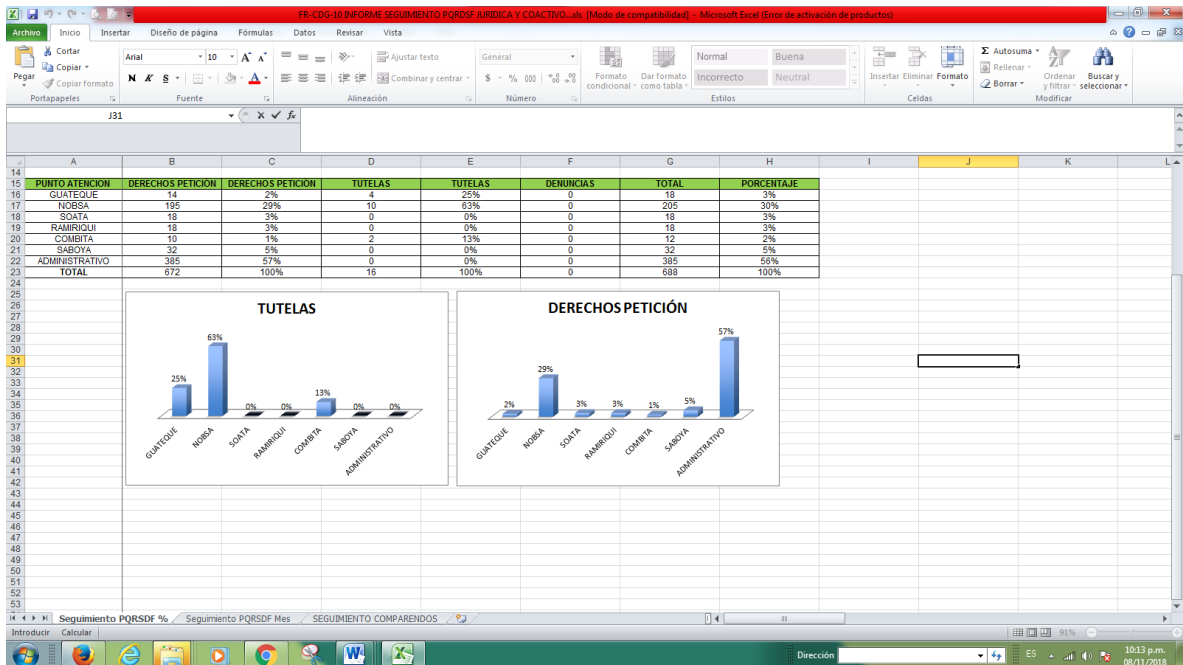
FR-CDG-10 INFORME SEGUIMIENTO PQRSDF JURIDICA Y COACTIVO...xls [Modo de compatibilidad] - Microsoft Excel (Error de activación de productos)

Archivo Inicio Insertar Diseño de página Fórmulas Datos Revisar Vista

Cortar Copiar Pegar Copiar formato Portapapeles
Arial 10 N K S Fuente
Ajustar texto Combinar y centrar Alineación
General $ % 000 Número
Formato condicional Dar formato como tabla Normal Buena Incorrecto Neutral Estilos
Insertar Eliminar Formato Celdas
Autosuma Rellenar Borrar Ordenar y filtrar Buscar y seleccionar Modificar

J31 $f_x$

| PUNTO ATENCION | DERECHOS PETICION | DERECHOS PETICION | TUTELAS | TUTELAS | DENUNCIAS | TOTAL | PORCENTAJE |
|---|---|---|---|---|---|---|---|
| GUATEQUE | 14 | 2% | 4 | 25% | 0 | 18 | 3% |
| NOBSA | 195 | 29% | 10 | 63% | 0 | 205 | 30% |
| SOATA | 18 | 3% | 0 | 0% | 0 | 18 | 3% |
| RAMIRIQUI | 18 | 3% | 0 | 0% | 0 | 18 | 3% |
| COMBITA | 10 | 1% | 2 | 13% | 0 | 12 | 2% |
| SABOYA | 32 | 5% | 0 | 0% | 0 | 32 | 5% |
| ADMINISTRATIVO | 385 | 57% | 0 | 0% | 0 | 385 | 56% |
| TOTAL | 672 | 100% | 16 | 100% | 0 | 688 | 100% |

TUTELAS
25% 63% 0% 0% 13% 0% 0%
GUATEQUE NOBSA SOATA RAMIRIQUI COMBITA SABOYA ADMINISTRATIVO

DERECHOS PETICIÓN
2% 29% 3% 3% 1% 5% 57%
GUATEQUE NOBSA SOATA RAMIRIQUI COMBITA SABOYA ADMINISTRATIVO

Seguimiento PQRSDF % Seguimiento PQRSDF Mes SEGUIMIENTO COMPARENDOS
Introducir Calcular 91%
Dirección ES 10:13 p.m. 08/11/2018